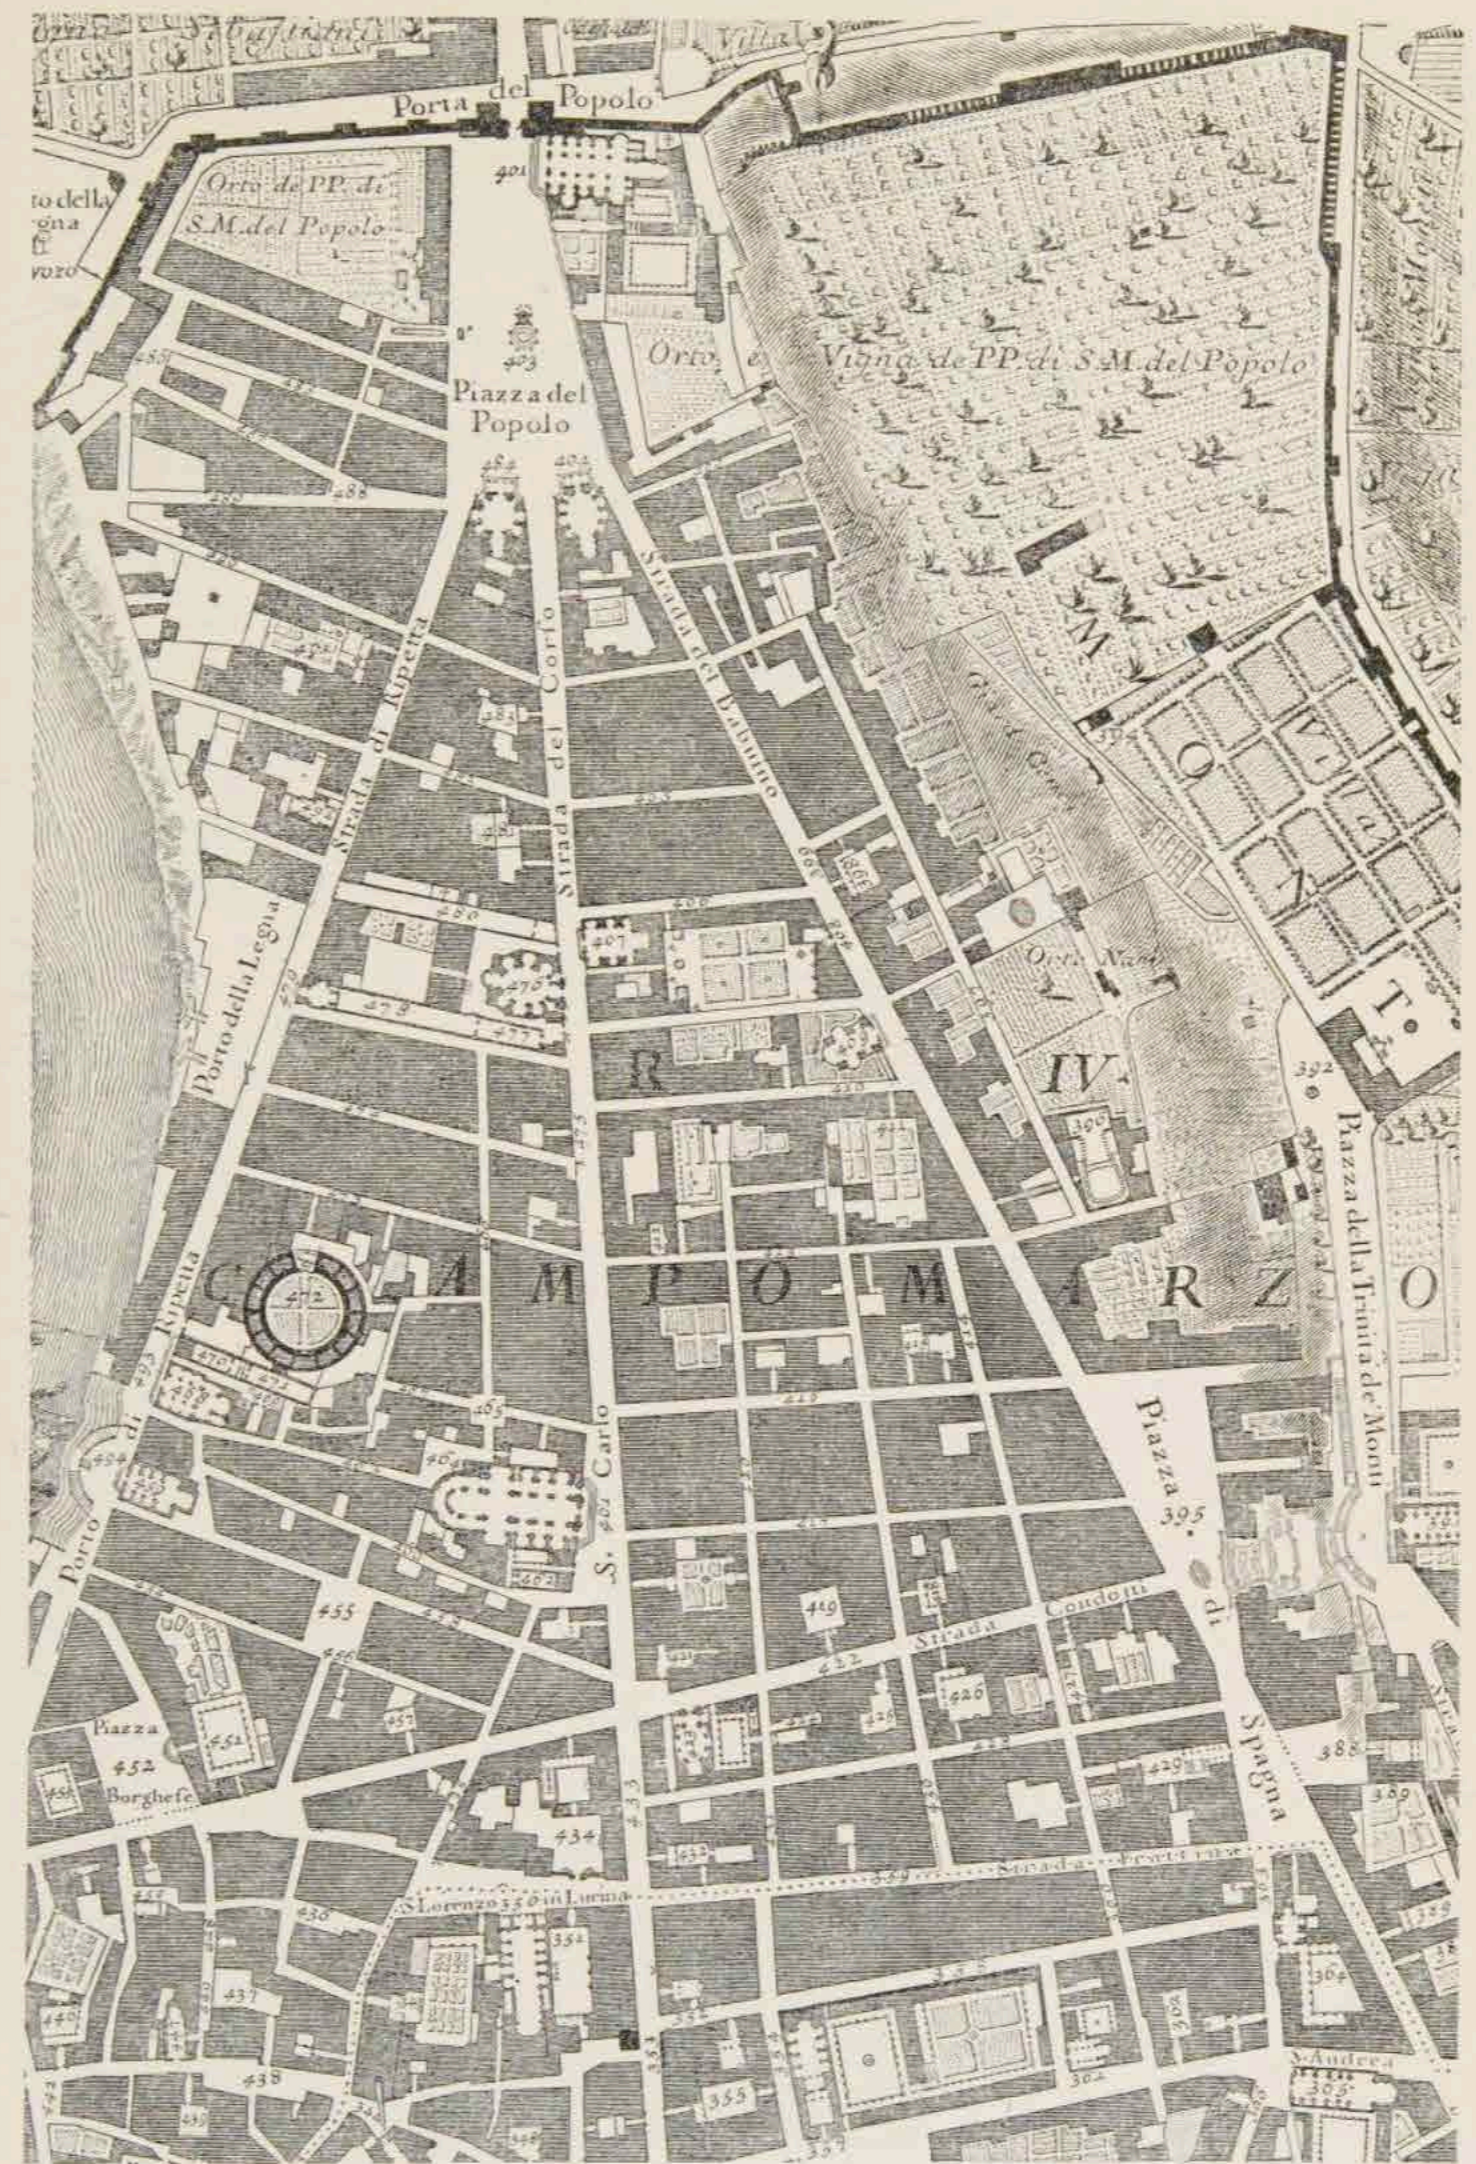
Porta del Popolo

Orto de PP. di S.M. del Popolo

Orto e Vigna de PP. di S.M. del Popolo

Piazza del Popolo

Strada di Ripetta

Strada del Corso

Strada del Babbuino

Porto della Legna

Porto di Ripetta

C A M P O M A R Z O

R IV

M O N T I

Piazza della Trinità de Monti

Piazza di Spagna

S. Carlo

Strada Condotti

Strada Frattina

S. Lorenzo in Lucina

Piazza Borghese

S. Andrea

401 403 484 402 488 480 479 477 476 481 483 472 470 471 468 466 465 464 462 455 454 452 451 456 457 459 469 467 434 433 437 436 438 440 432 431 429 428 426 427 425 422 419 396 395 392 390 389 388 364 362 365 355 354 352 359 356 399